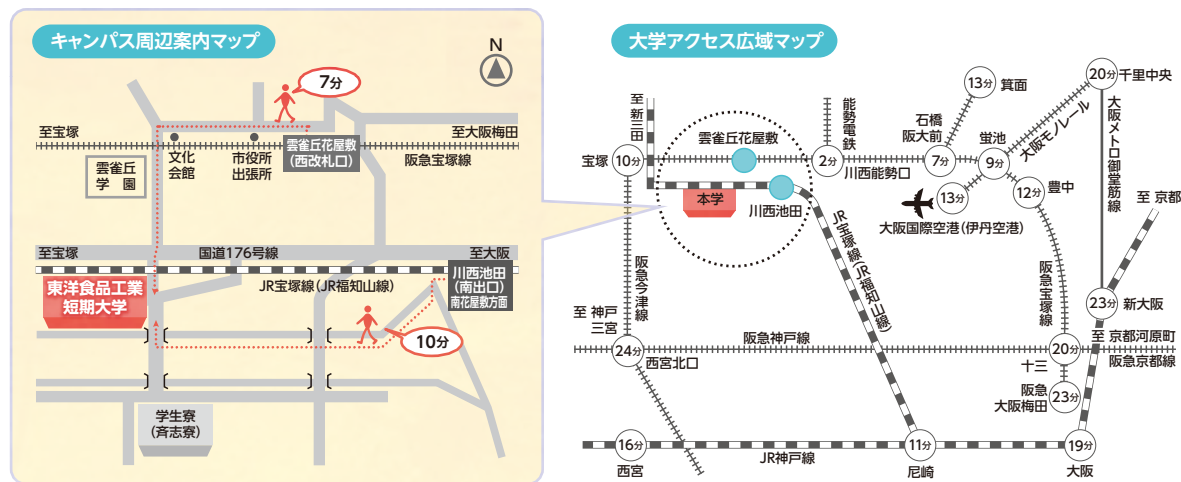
キャンパス周辺案内マップ

N

7分

至宝塚

至大阪梅田

文化会館

市役所出張所

雲雀丘花屋敷（西改札口）

阪急宝塚線

雲雀丘学園

至宝塚

国道176号線

至大阪

川西池田（南出口）南花屋敷方面

東洋食品工業短期大学

JR宝塚線（JR福知山線）

10分

学生寮（斉志寮）

大学アクセス広域マップ

至新三田

宝塚

10分

雲雀丘花屋敷

能勢電鉄

2分

川西能勢口

本学

川西池田

13分

箕面

石橋阪大前

7分

20分

千里中央

蛍池

9分

大阪モノレール

大阪メトロ御堂筋線

13分

大阪国際空港（伊丹空港）

12分

豊中

至京都

JR宝塚線（JR福知山線）

阪急今津線

至神戸三宮

阪急宝塚線

23分

新大阪

24分

阪急神戸線

20分

至京都河原町

阪急京都線

西宮北口

十三

阪急大阪梅田

23分

16分

JR神戸線

11分

19分

西宮

尼崎

大阪